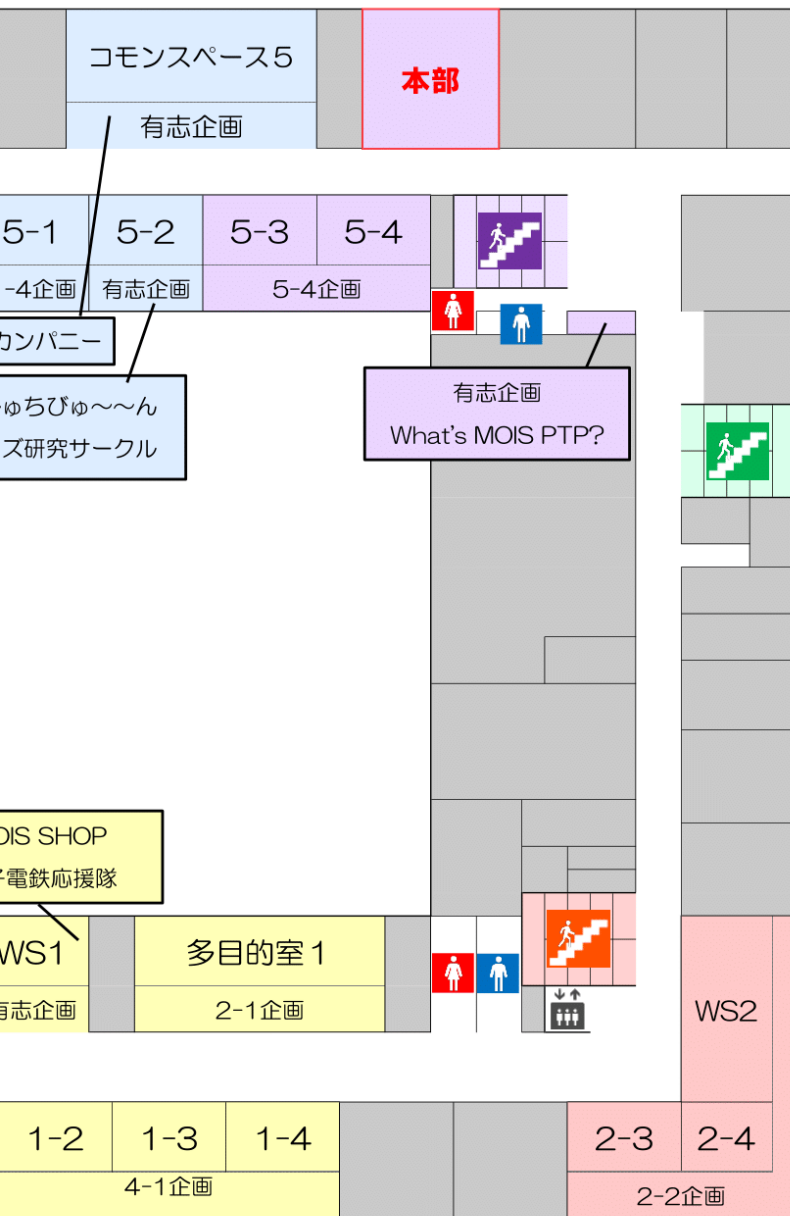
コモンスペース5
有志企画

本部

5-1
5-2
5-3
5-4
-4企画
有志企画
5-4企画

カンパニー

ゅちびゅ〜〜ん
ズ研究サークル

有志企画
What's MOIS PTP?

OIS SHOP
子電鉄応援隊

WS1
有志企画
多目的室1
2-1企画

WS2

1-2
1-3
1-4
4-1企画

2-3
2-4
2-2企画